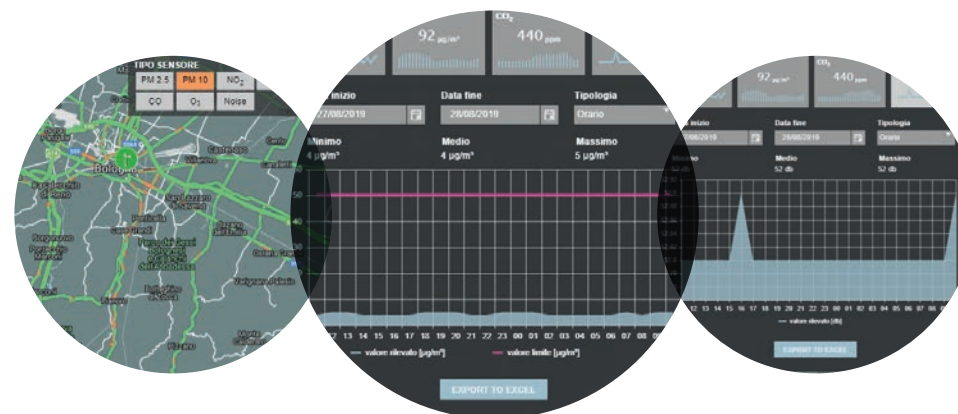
TIPO SENSORE
PM 2.5
PM 10
$NO_2$
CO
$O_3$
Noise

Bologna

92 µg/m³
$CO_2$
440 ppm

inizio
27/08/2019
Data fine
28/08/2019
Tipologia
Orario

Minimo
4 µg/m³
Medio
4 µg/m³
Massimo
5 µg/m³

60
50
40
30

12 13 14 15 16 17 18 19 20 21 22 23 00 01 02 03 04 05 06 07 08 09

valore rilevato [µg/m³]
valore limite [µg/m³]

EXPORT TO EXCEL

92 µg/m³
$CO_2$
440 ppm

inizio
27/08/2019
Data fine
28/08/2019
Tipologia
Orario

Minimo
Medio
52 db
Massimo
52 db

12 13 14 15 16 17 18 19 20 21 22 23 00 01 02 03 04 05 06 07 08 09

valore rilevato [db]

EXPORT TO EXCEL